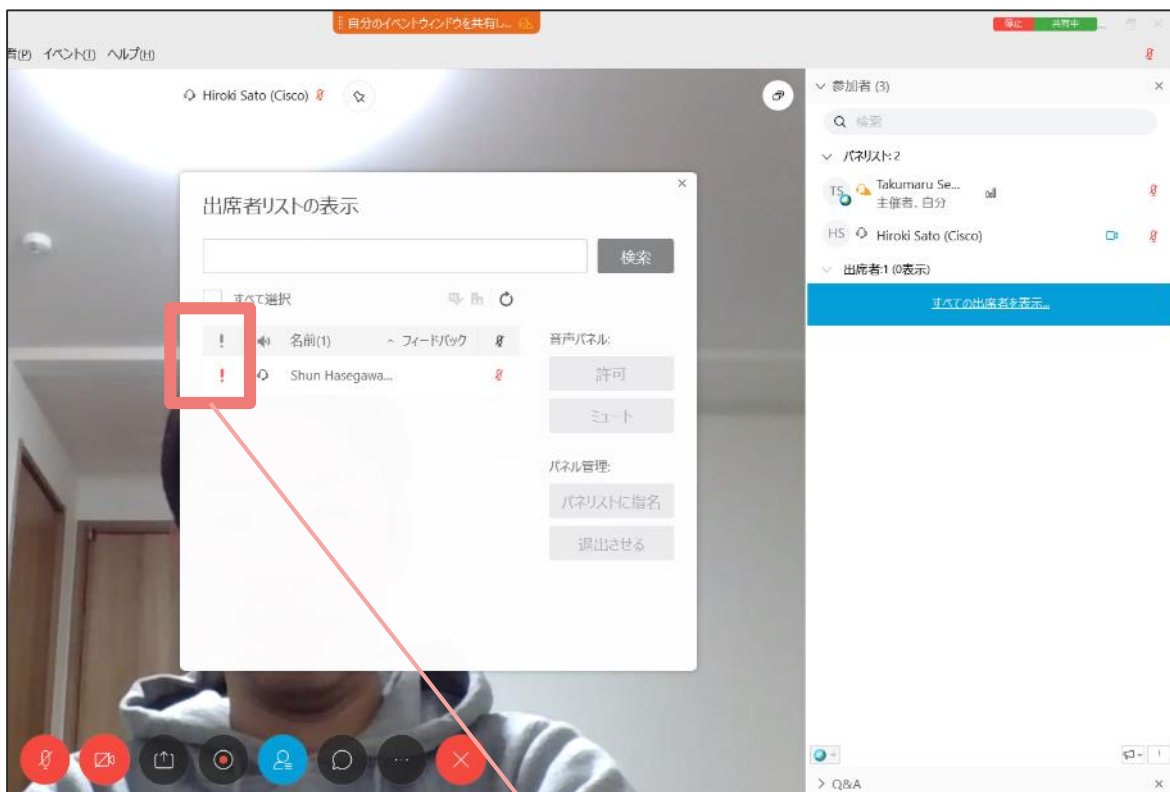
自分のイベントウィンドウを共有し...

停止 共有中

者(P) イベント(I) ヘルプ(H)

Hiroki Sato (Cisco)

出席者リストの表示

×

検索

すべて選択

!

名前(1)

フィードバック

!

Shun Hasegawa...

音声パネル:

許可

ミュート

パネル管理:

パネリストに指名

退出させる

参加者 (3)

×

検索

パネリスト: 2

Takumaru Se...
主催者、自分

HS Hiroki Sato (Cisco)

出席者: 1 (0表示)

すべての出席者を表示...

Q&A

×